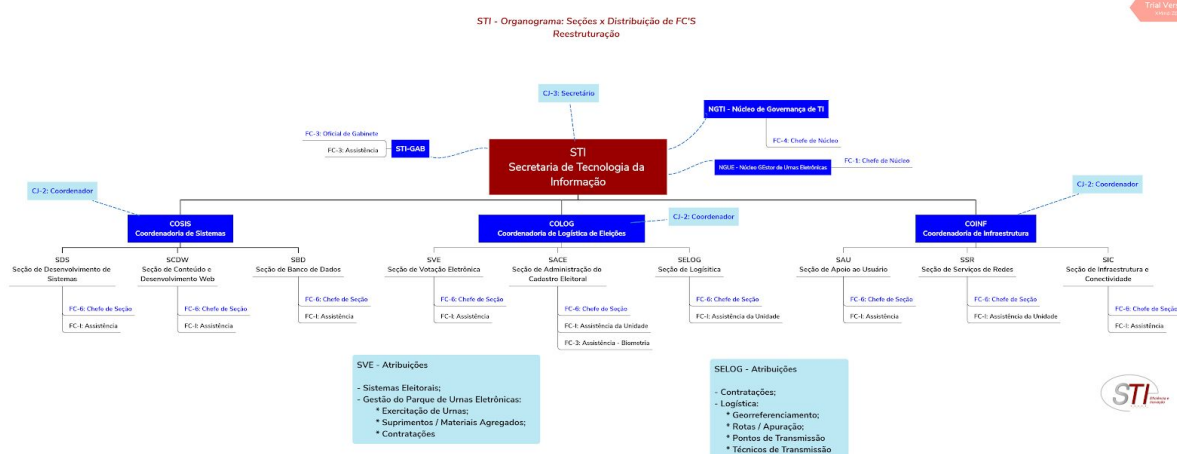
STI - Organograma: Seções x Distribuição de FC'S
Reestruturação

Trial Ver

CJ-3: Secretário

NGTI - Núcleo de Governança de TI

FC-4: Chefe de Núcleo

FC-3: Oficial de Gabinete

FC-3: Assistência

STI-GAB

STI
Secretaria de Tecnologia da Informação

NGUE - Núcleo GEstor de Urnas Eletrônicas

FC-1: Chefe de Núcleo

CJ-2: Coordenador

CJ-2: Coordenador

COSIS
Coordenadoria de Sistemas

COLOG
Coordenadoria de Logística de Eleições

CJ-2: Coordenador

COINF
Coordenadoria de Infraestrutura

SDS
Seção de Desenvolvimento de Sistemas

FC-6: Chefe de Seção

FC-I: Assistência

SCDW
Seção de Conteúdo e Desenvolvimento Web

FC-6: Chefe de Seção

FC-I: Assistência

SBD
Seção de Banco de Dados

FC-6: Chefe de Seção

FC-I: Assistência

SVE
Seção de Votação Eletrônica

FC-6: Chefe de Seção

FC-I: Assistência

SACE
Seção de Administração do Cadastro Eleitoral

FC-6: Chefe de Seção

FC-I: Assistência da Unidade

FC-3: Assistência - Biometria

SELOG
Seção de Logística

FC-6: Chefe de Seção

FC-I: Assistência da Unidade

SAU
Seção de Apoio ao Usuário

FC-6: Chefe de Seção

FC-I: Assistência

SSR
Seção de Serviços de Redes

FC-6: Chefe de Seção

FC-I: Assistência da Unidade

SIC
Seção de Infraestrutura e Conectividade

FC-6: Chefe de Seção

FC-I: Assistência

SVE - Atribuições

- Sistemas Eleitorais;
- Gestão do Parque de Urnas Eletrônicas:
* Exercitação de Urnas;
* Suprimentos / Materiais Agregados;
* Contratações

SELOG - Atribuições

- Contratações;
- Logística:
* Georreferenciamento;
* Rotas / Apuração;
* Pontos de Transmissão
* Técnicos de Transmissão

STI